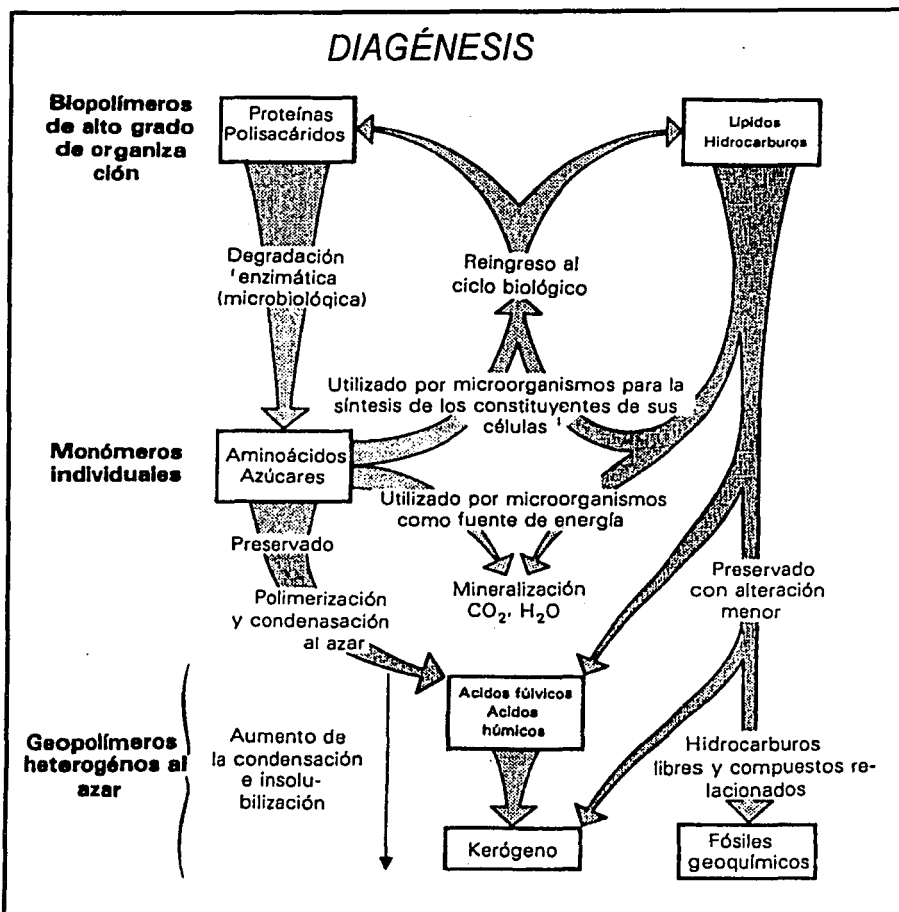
DIAGÉNESIS

Biopolímeros de alto grado de organiza ción

Proteínas Polisacáridos

Upidos Hidrocarburos

Degradación 'enzimática (microbiológica)

Reingreso al ciclo biológico

Utilizado por microorganismos para la síntesis de los constituyentes de sus células '

Monómeros individuales

Aminoácidos Azúcares

Utilizado por microorganismos como fuente de energía

Preservado

Mineralización $CO_2$, $H_2O$

Polimerización y condenasación al azar

Preservado con alteración menor

Acidos fúlvicos Acidos húmicos

Geopolímeros heterogénos al azar

Aumento de la condensación e insolubilización

Hidrocarburos libres y compuestos relacionados

Kerógeno

Fósiles geoquímicos